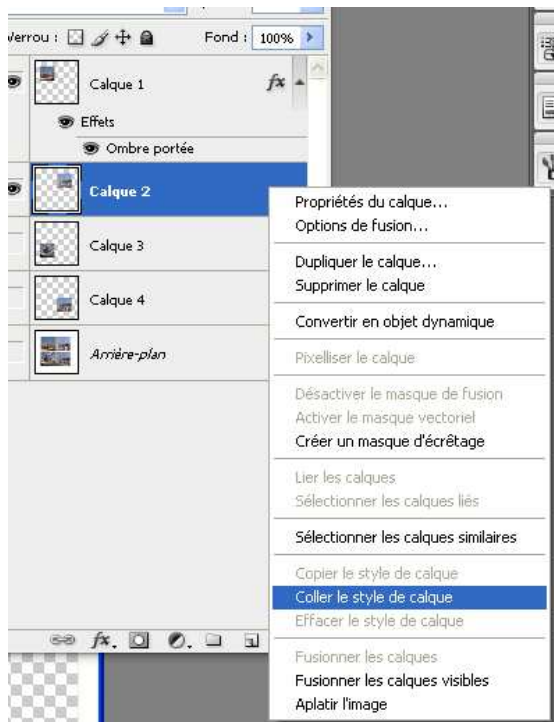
Verrou : Fond : 100%

Calque 1

Effets

Ombre portée

Calque 2

Calque 3

Calque 4

Arrière-plan

Propriétés du calque...
Options de fusion...

Dupliquer le calque...
Supprimer le calque

Convertir en objet dynamique

Pixelliser le calque

Désactiver le masque de fusion
Activer le masque vectoriel
Créer un masque d'écrêtage

Lier les calques
Sélectionner les calques liés

Sélectionner les calques similaires

Copier le style de calque
Coller le style de calque
Effacer le style de calque

Fusionner les calques
Fusionner les calques visibles
Aplatir l'image